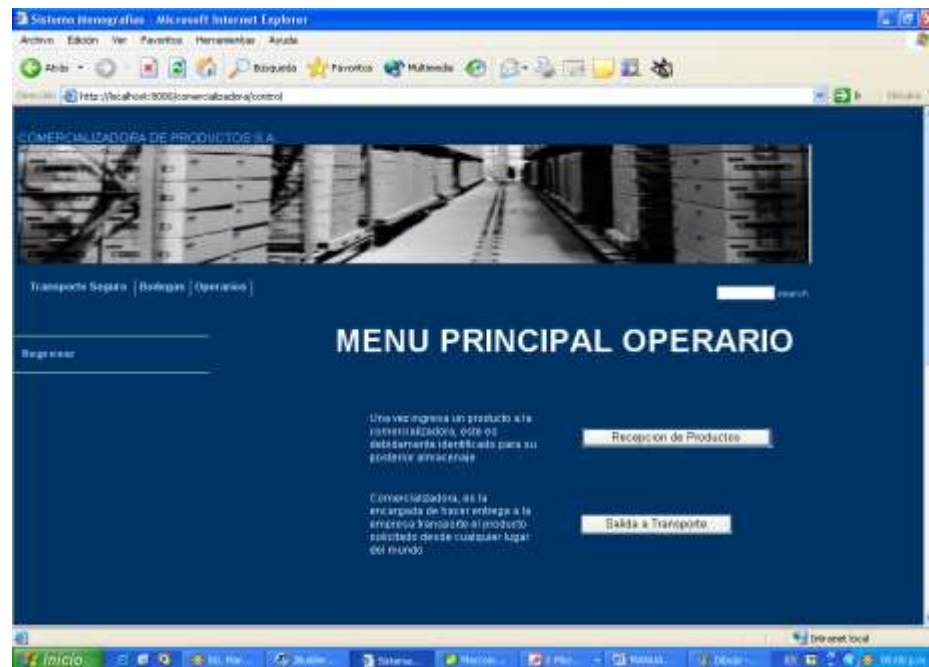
Sistema Monografias - Microsoft Internet Explorer

Archivo Edición Ver Favoritos Herramientas Ayuda

Atrás Búsqueda Favoritos Multimedia

Dirección http://localhost:8080/comercializadora/control

Vínculos

COMERCIALIZADORA DE PRODUCTOS S.A.

Transporte Seguro | Bodegas | Operarios |

search

Regresar

MENU PRINCIPAL OPERARIO

Una vez ingresa un producto a la comercializadora, este es debidamente identificado para su posterior almacenaje

Recepcion de Productos

Comercializadora, es la encargada de hacer entrega a la empresa transporte el producto solicitado desde cualquier lugar del mundo

Salida a Transporte

Intranet local

Inicio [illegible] Sistema... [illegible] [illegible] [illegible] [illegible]